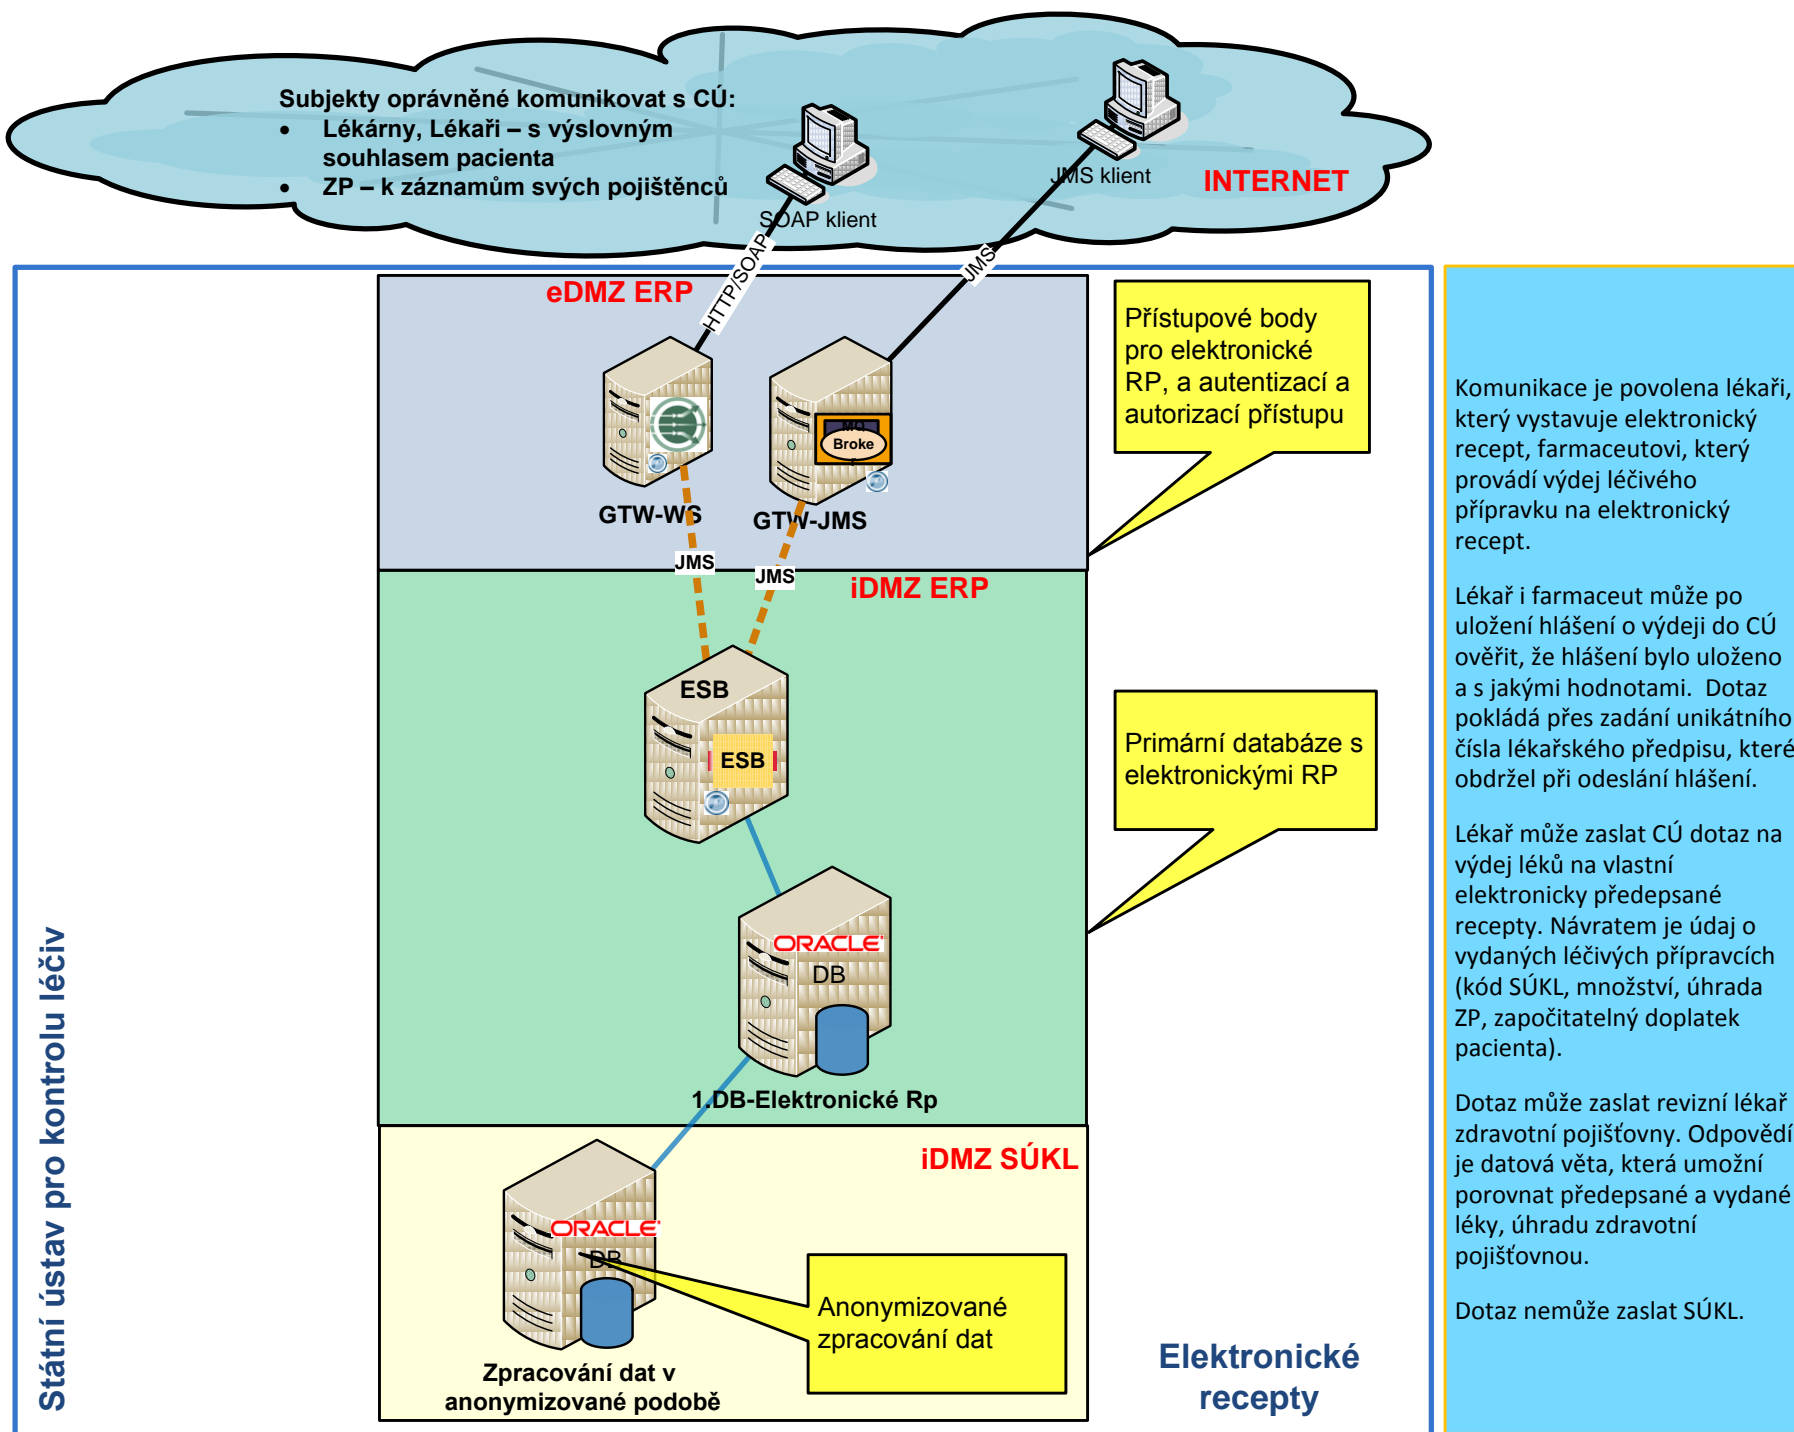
Subjekty oprávněné komunikovat s CÚ:
• Lékárny, Lékaři – s výslovným souhlasem pacienta
• ZP – k záznamům svých pojištěnců

SOAP klient

JMS klient

INTERNET

HTTP/SOAP

JMS

eDMZ ERP

MQ Broke

GTW-WS

GTW-JMS

Přístupové body pro elektronické RP, a autentizací a autorizací přístupu

JMS

JMS

iDMZ ERP

ESB

ESB

Primární databáze s elektronickými RP

ORACLE DB

1.DB-Elektronické Rp

iDMZ SÚKL

ORACLE DB

Anonymizované zpracování dat

Zpracování dat v anonymizované podobě

Elektronické recepty

Státní ústav pro kontrolu léčiv

Komunikace je povolena lékaři, který vystavuje elektronický recept, farmaceutovi, který provádí výdej léčivého přípravku na elektronický recept.

Lékař i farmaceut může po uložení hlášení o výdeji do CÚ ověřit, že hlášení bylo uloženo a s jakými hodnotami. Dotaz pokládá přes zadání unikátního čísla lékařského předpisu, které obdržel při odeslání hlášení.

Lékař může zaslat CÚ dotaz na výdej léků na vlastní elektronicky předepsané recepty. Návratem je údaj o vydaných léčivých přípravcích (kód SÚKL, množství, úhrada ZP, započitatelný doplatek pacienta).

Dotaz může zaslat revizní lékař zdravotní pojišťovny. Odpovědí je datová věta, která umožní porovnat předepsané a vydané léky, úhradu zdravotní pojišťovnou.

Dotaz nemůže zaslat SÚKL.